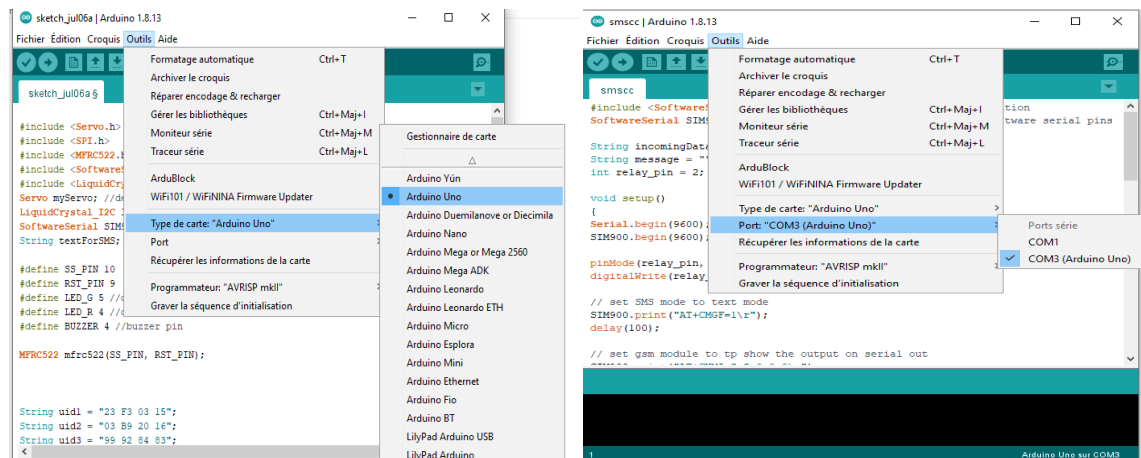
sketch_jul06a | Arduino 1.8.13
Fichier Édition Croquis Outils Aide
sketch_jul06a §
#include <Servo.h>
#include <SPI.h>
#include <MFRC522.h
#include <Software
#include <LiquidCry
Servo myServo; //de
LiquidCrystal_I2C l
SoftwareSerial SIM
String textForSMS;
#define SS_PIN 10
#define RST_PIN 9
#define LED_G 5 //c
#define LED_R 4 //c
#define BUZZER 4 //buzzer pin
MFRC522 mfrc522(SS_PIN, RST_PIN);
String uid1 = "23 F3 03 15";
String uid2 = "03 B9 20 16";
String uid3 = "99 92 84 83";

Formatage automatique Ctrl+T
Archiver le croquis
Réparer encodage & recharger
Gérer les bibliothèques Ctrl+Maj+I
Moniteur série Ctrl+Maj+M
Traceur série Ctrl+Maj+L
ArduBlock
WiFi101 / WiFiNINA Firmware Updater
Type de carte: "Arduino Uno"
Port
Récupérer les informations de la carte
Programmateur: "AVRISP mkII"
Graver la séquence d'initialisation

Gestionnaire de carte
△
Arduino Yún
Arduino Uno
Arduino Duemilanove or Diecimila
Arduino Nano
Arduino Mega or Mega 2560
Arduino Mega ADK
Arduino Leonardo
Arduino Leonardo ETH
Arduino Micro
Arduino Esplora
Arduino Mini
Arduino Ethernet
Arduino Fio
Arduino BT
LilyPad Arduino USB
LilyPad Arduino

smscc | Arduino 1.8.13
Fichier Édition Croquis Outils Aide
smscc
#include <Software
SoftwareSerial SIM
String incomingDat
String message = "
int relay_pin = 2;
void setup()
{
Serial.begin(9600)
SIM900.begin(9600)
pinMode(relay_pin,
digitalWrite(relay
// set SMS mode to text mode
SIM900.print("AT+CMGF=1\r");
delay(100);
// set gsm module to tp show the output on serial out
ation
tware serial pins

Formatage automatique Ctrl+T
Archiver le croquis
Réparer encodage & recharger
Gérer les bibliothèques Ctrl+Maj+I
Moniteur série Ctrl+Maj+M
Traceur série Ctrl+Maj+L
ArduBlock
WiFi101 / WiFiNINA Firmware Updater
Type de carte: "Arduino Uno"
Port: "COM3 (Arduino Uno)"
Récupérer les informations de la carte
Programmateur: "AVRISP mkII"
Graver la séquence d'initialisation

Ports série
COM1
COM3 (Arduino Uno)

1
Arduino Uno sur COM3